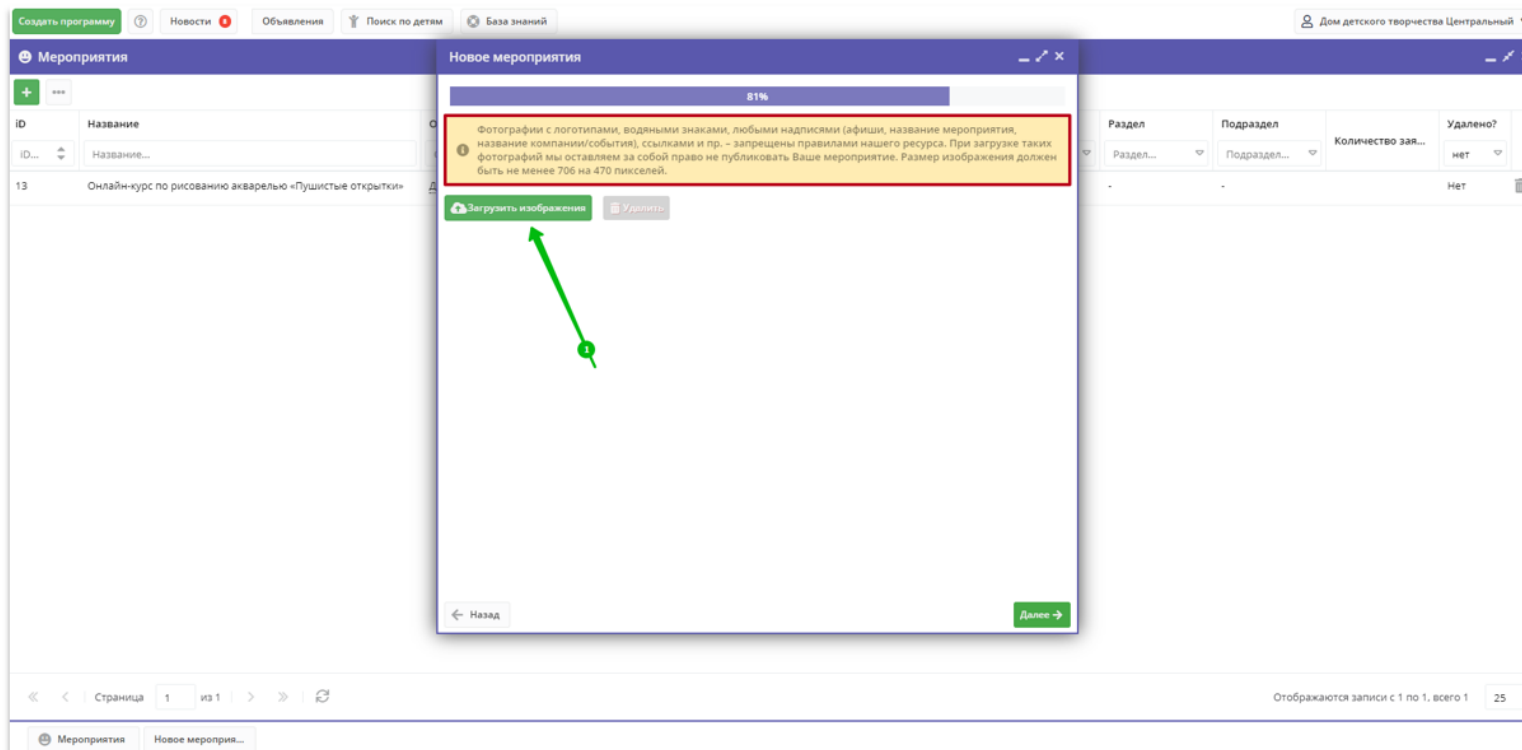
Создать программу ? Новости 8 Объявления Поиск по детям База знаний

Дом детского творчества Центральный

Мероприятия

+ ...

| iD | Название | | Раздел | Подраздел | Количество зая... | Удалено? |
|---|---|---|---|---|---|---|
| iD... | Название... | | Раздел... | Подраздел... | | нет |
| 13 | Онлайн-курс по рисованию акварелью «Пушистые открытки» | Д | - | - | | Нет |

Новое мероприятия

81%

Фотографии с логотипами, водяными знаками, любыми надписями (афиши, название мероприятия, название компании/события), ссылками и пр. – запрещены правилами нашего ресурса. При загрузке таких фотографий мы оставляем за собой право не публиковать Ваше мероприятие. Размер изображения должен быть не менее 706 на 470 пикселей.

Загрузить изображения Удалить

1

Назад

Далее

Страница 1 из 1

Отображаются записи с 1 по 1, всего 1

25

Мероприятия Новое мероприя...